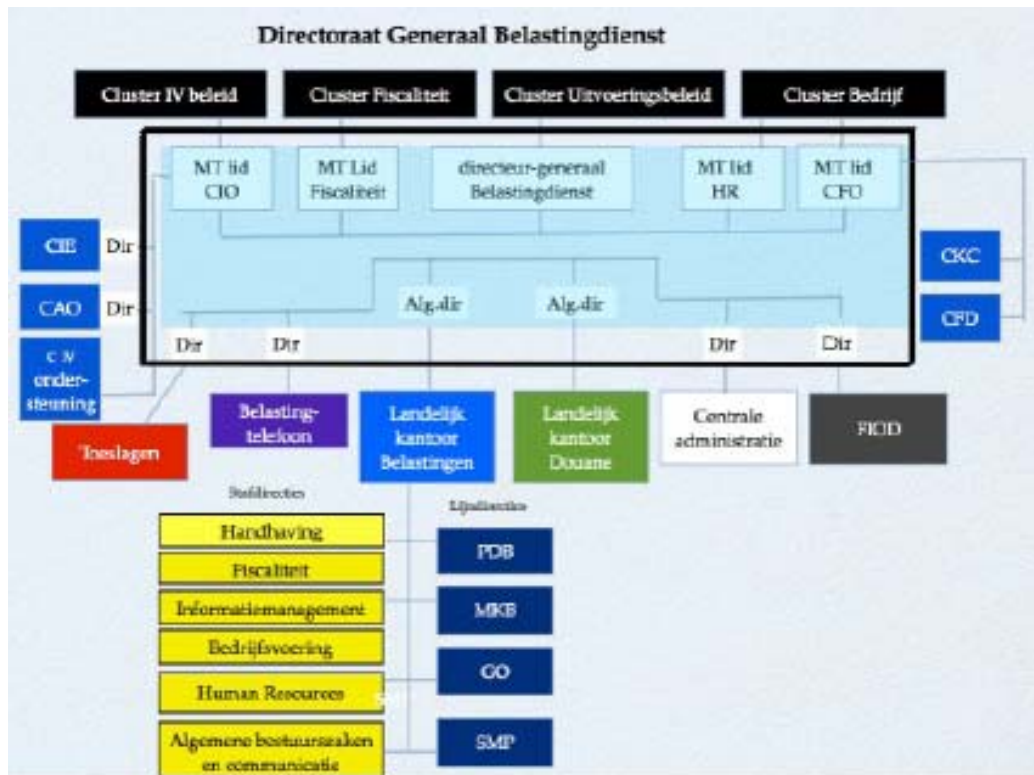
Directoraat Generaal Belastingdienst

Cluster IV beleid

Cluster Fiscaliteit

Cluster Uitvoeringsbeleid

Cluster Bedrijf

MT lid CIO

MT Lid Fiscaliteit

directeur-generaal Belastingdienst

MT lid HR

MT lid CFO

CIE

Dir

CAO

Dir

C IV ondersteuning

Alg.dir

Alg.dir

CKC

CFD

Dir

Dir

Dir

Dir

Toeslagen

Belastingtelefoon

Landelijk kantoor Belastingen

Landelijk kantoor Douane

Centrale administratie

FIOD

Stafdirecties

Lijndirecties

Handhaving

Fiscaliteit

Informatiemanagement

Bedrijfsvoering

Human Resources

Algemene bestuurszaken en communicatie

PDB

MKB

GO

SMP